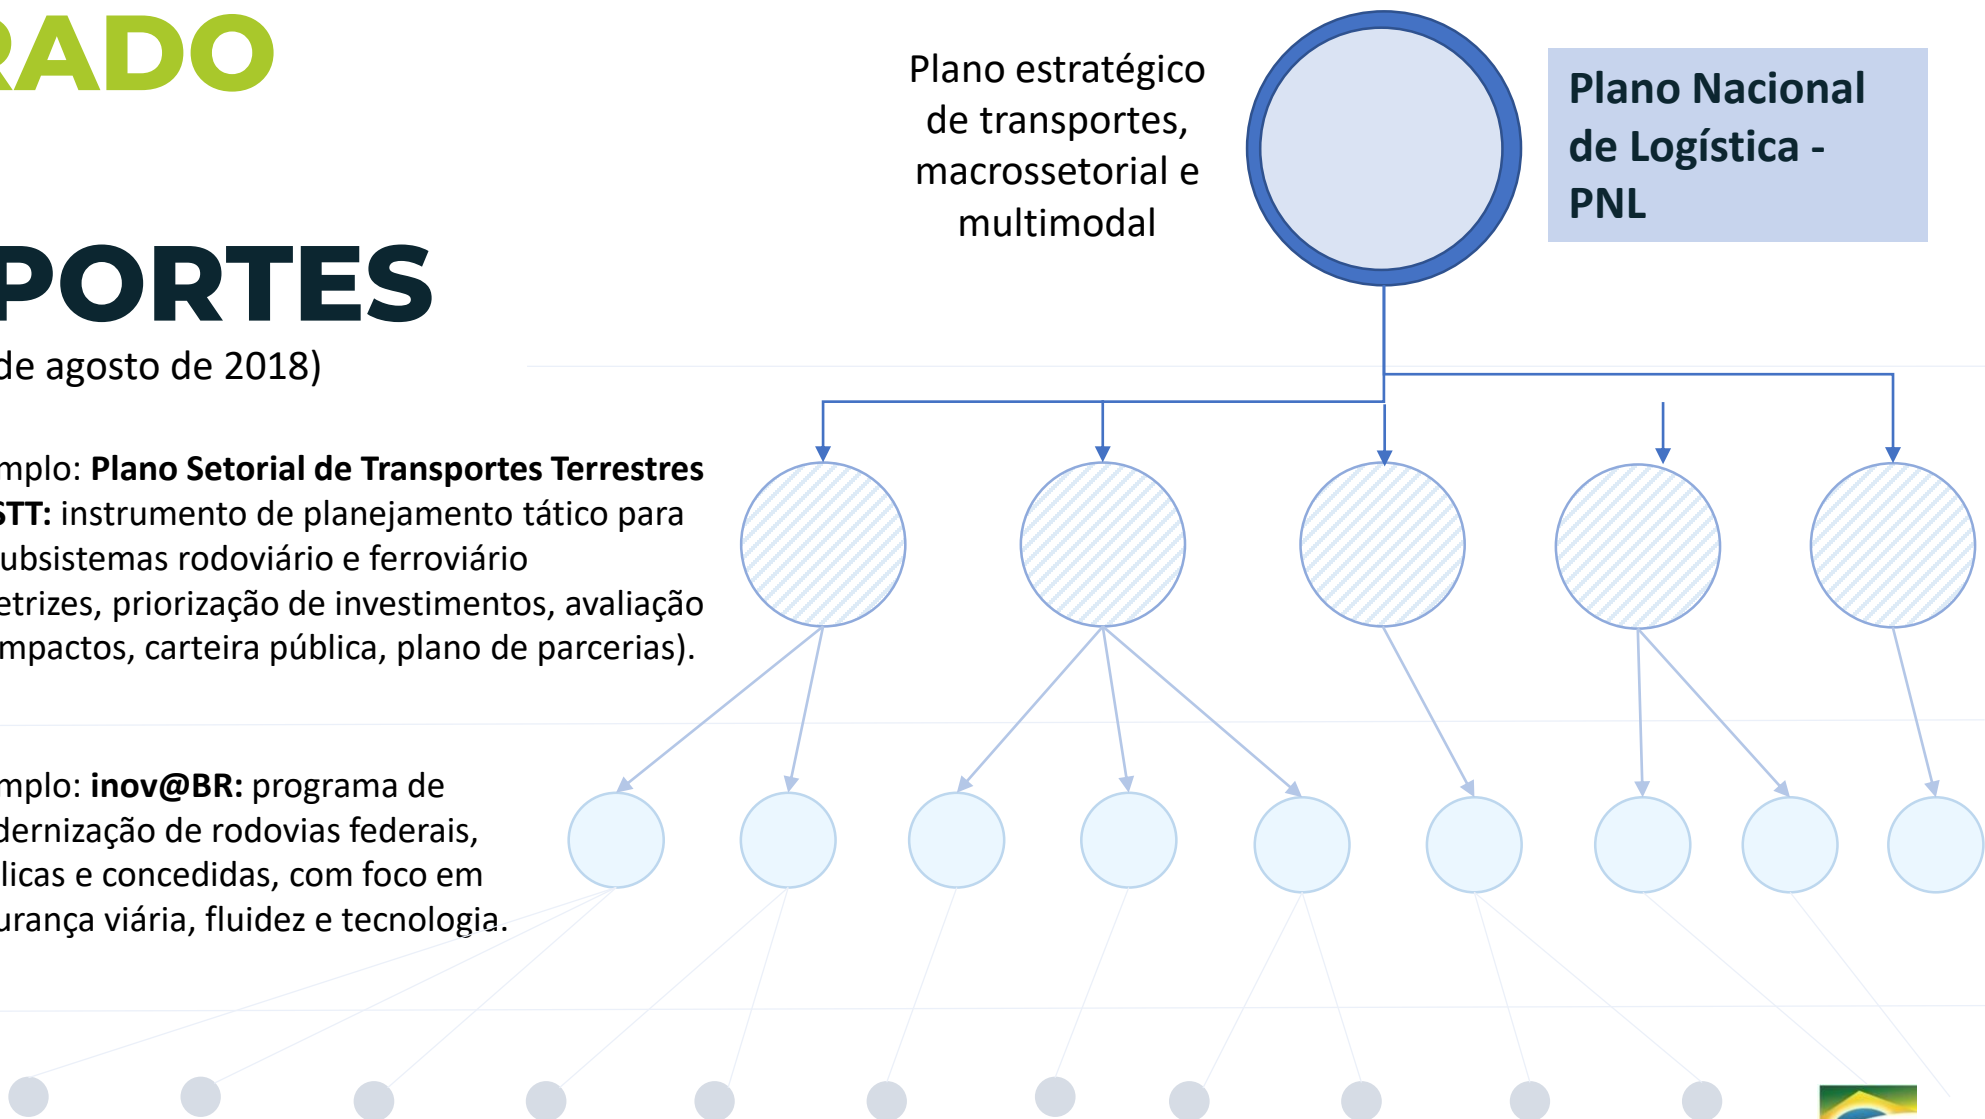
RADO

PORTES

de agosto de 2018)

Plano estratégico de transportes, macrossetorial e multimodal

Plano Nacional de Logística - PNL

mplo: **Plano Setorial de Transportes Terrestres STT:** instrumento de planejamento tático para ubsistemas rodoviário e ferroviário etrizes, priorização de investimentos, avaliação mpactos, carteira pública, plano de parcerias).

mplo: **inov@BR:** programa de dernização de rodovias federais, licas e concedidas, com foco em urança viária, fluidez e tecnologia.